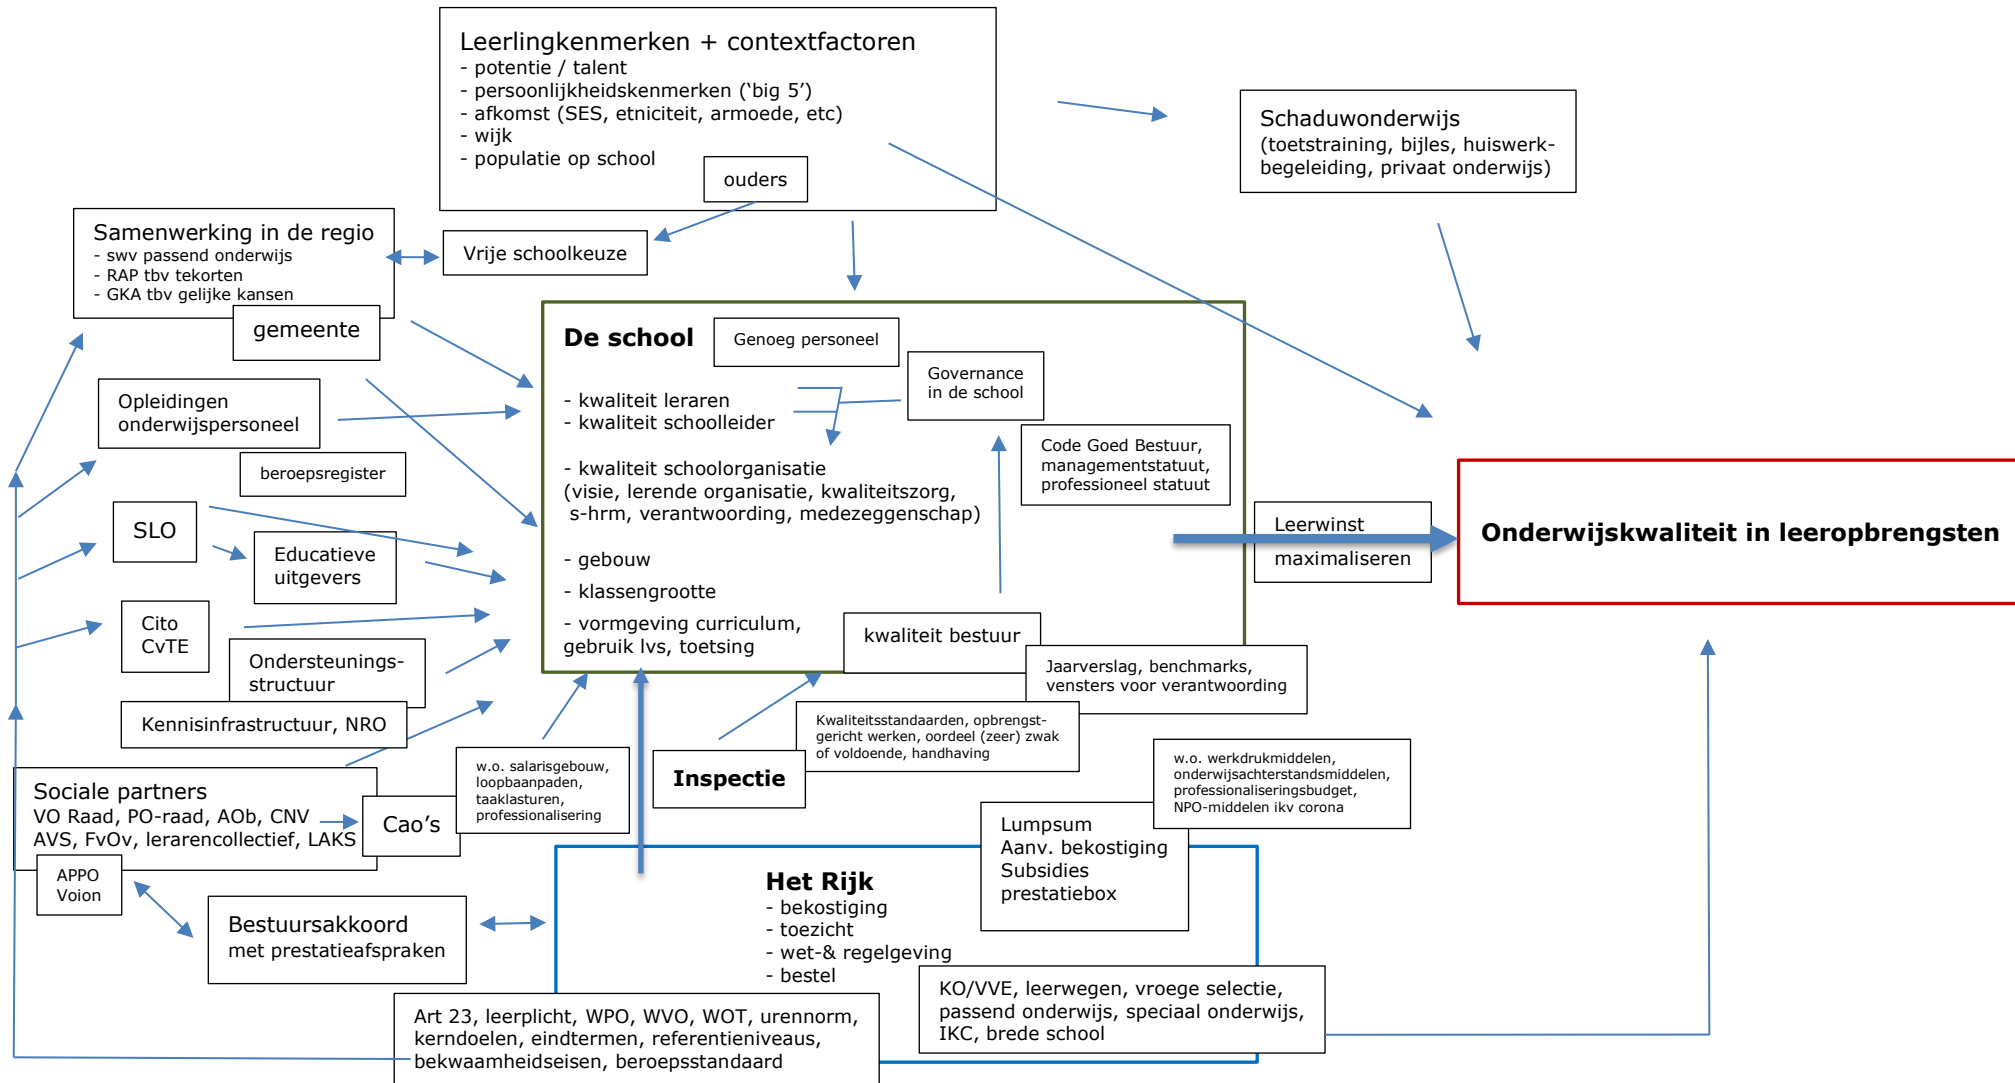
Leerlingkenmerken + contextfactoren
- potentie / talent
- persoonlijkheidskenmerken (‘big 5’)
- afkomst (SES, etniciteit, armoede, etc)
- wijk
- populatie op school

ouders

Schaduwonderwijs
(toetstraining, bijles, huiswerkbegeleiding, privaat onderwijs)

Samenwerking in de regio
- swv passend onderwijs
- RAP tbv tekorten
- GKA tbv gelijke kansen

gemeente

Vrije schoolkeuze

De school

Genoeg personeel

Governance in de school

- kwaliteit leraren
- kwaliteit schoolleider

Code Goed Bestuur, managementstatuut, professioneel statuut

- kwaliteit schoolorganisatie
(visie, lerende organisatie, kwaliteitszorg, s-hrm, verantwoording, medezeggenschap)

- gebouw

- klassengrootte

- vormgeving curriculum, gebruik lvs, toetsing

kwaliteit bestuur

Leerwinst maximaliseren

Onderwijskwaliteit in leeropbrengsten

Opleidingen onderwijspersoneel

beroepsregister

SLO

Educatieve uitgevers

Cito
CvTE

Ondersteunings-structuur

Kennisinfrastructuur, NRO

Jaarverslag, benchmarks, vensters voor verantwoording

Kwaliteitsstandaarden, opbrengstgericht werken, oordeel (zeer) zwak of voldoende, handhaving

Sociale partners
VO Raad, PO-raad, AOb, CNV
AVS, FvOv, lerarencollectief, LAKS

Cao’s

w.o. salarisgebouw, loopbaanpaden, taaklasturen, professionalisering

Inspectie

w.o. werkdrukmiddelen, onderwijsachterstandsmiddelen, professionaliseringsbudget, NPO-middelen ikv corona

Lumpsum
Aanv. bekostiging
Subsidies
prestatiebox

APPO
Voion

Bestuursakkoord
met prestatieafspraken

Het Rijk
- bekostiging
- toezicht
- wet-& regelgeving
- bestel

KO/VVE, leerwegen, vroege selectie, passend onderwijs, speciaal onderwijs, IKC, brede school

Art 23, leerplicht, WPO, WVO, WOT, urennorm, kerndoelen, eindtermen, referentieniveaus, bekwaamheidseisen, beroepsstandaard